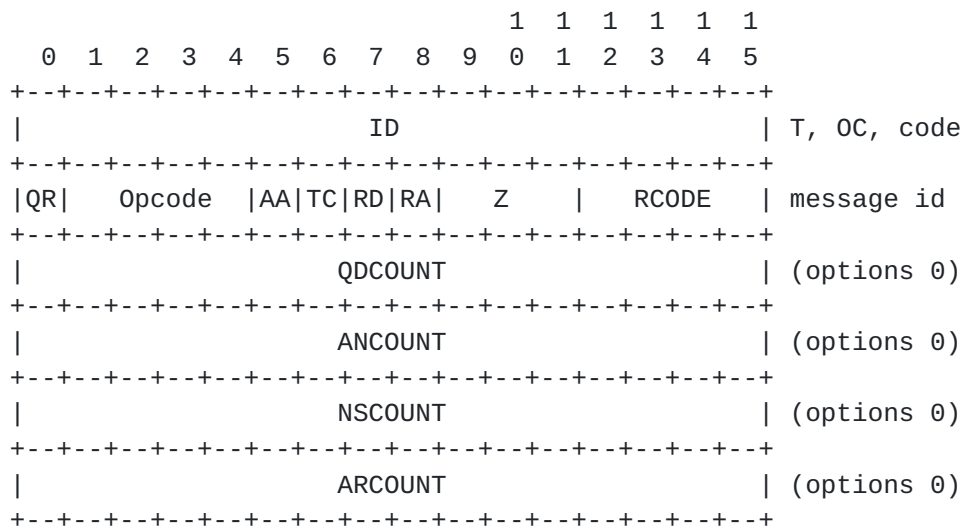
```
                                1  1  1  1  1  1
  0  1  2  3  4  5  6  7  8  9  0  1  2  3  4  5
+--+--+--+--+--+--+--+--+--+--+--+--+--+--+--+--+
|                      ID                       | T, OC, code
+--+--+--+--+--+--+--+--+--+--+--+--+--+--+--+--+
|QR|   Opcode  |AA|TC|RD|RA|   Z    |   RCODE   | message id
+--+--+--+--+--+--+--+--+--+--+--+--+--+--+--+--+
|                    QDCOUNT                    | (options 0)
+--+--+--+--+--+--+--+--+--+--+--+--+--+--+--+--+
|                    ANCOUNT                    | (options 0)
+--+--+--+--+--+--+--+--+--+--+--+--+--+--+--+--+
|                    NSCOUNT                    | (options 0)
+--+--+--+--+--+--+--+--+--+--+--+--+--+--+--+--+
|                    ARCOUNT                    | (options 0)
+--+--+--+--+--+--+--+--+--+--+--+--+--+--+--+--+
```